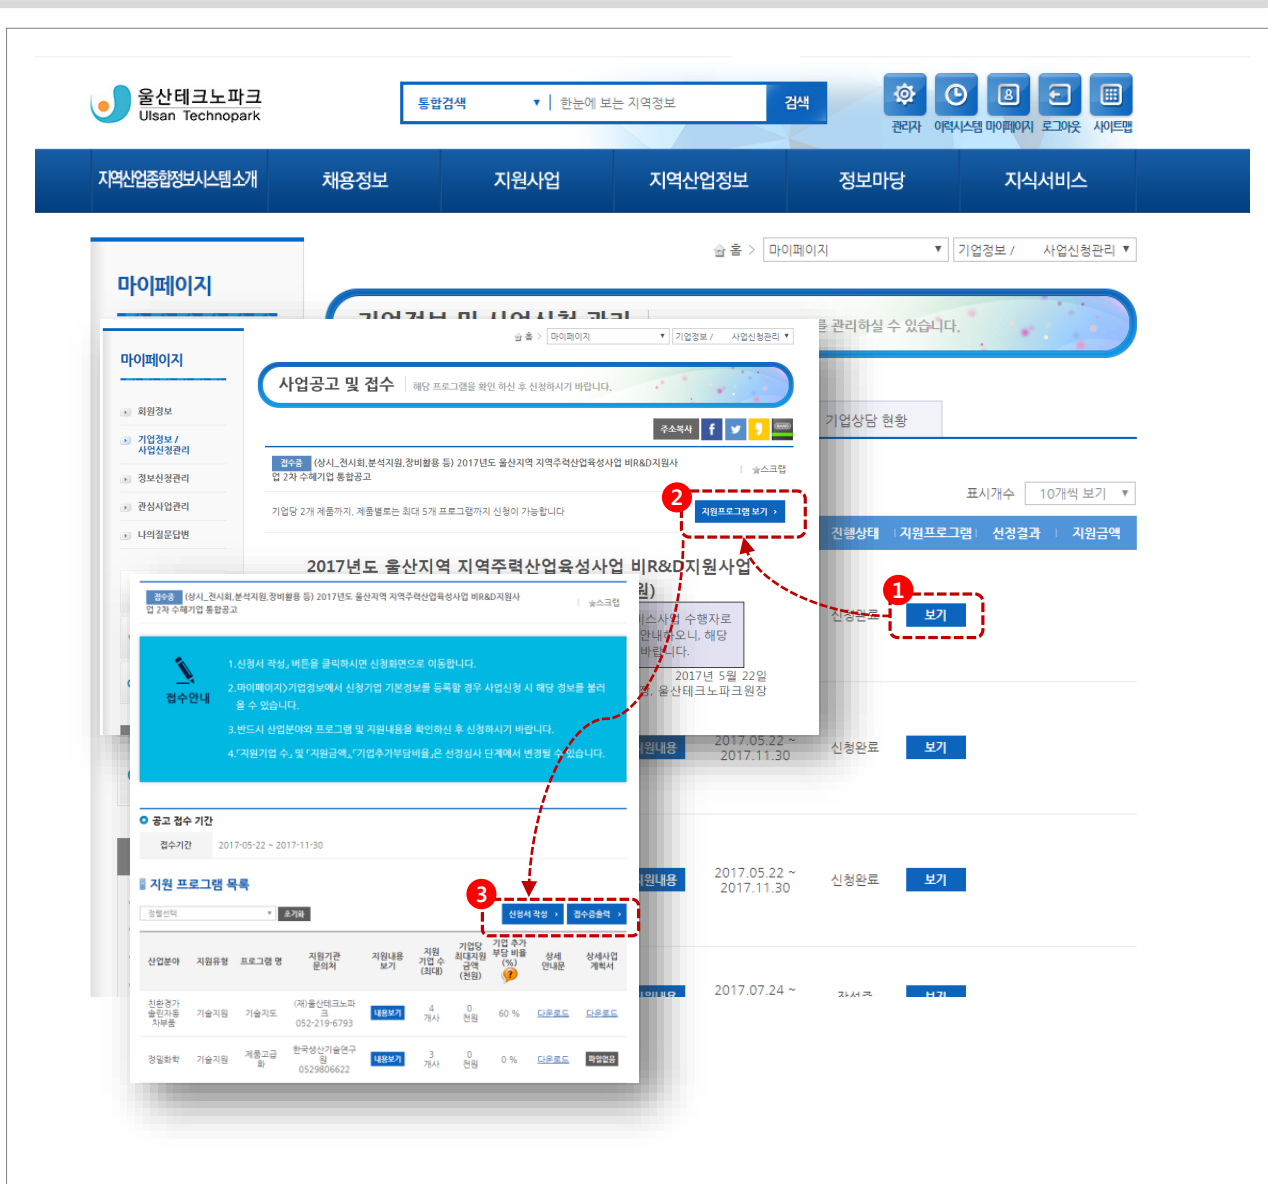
울산테크노파크
Ulsan Technopark

통합검색 ▼ | 한눈에 보는 지역정보 검색

관리자 이력시스템 마이페이지 로그아웃 사이트맵

지역산업종합정보시스템소개 채용정보 지원사업 지역산업정보 정보마당 지식서비스

마이페이지

홈 > 마이페이지 ▼ 기업정보 / 사업신청관리 ▼

기업정보 및 사업신청 관리 | 를 관리하실 수 있습니다.

기업상담 현황

표시개수 10개씩 보기 ▼

진행상태 | 지원프로그램 | 선정결과 | 지원금액

신청완료 보기

2017.05.22 ~ 2017.11.30 신청완료 보기

지원내용 2017.05.22 ~ 2017.11.30 신청완료 보기

2017.07.24 ~

마이페이지

회원정보
기업정보 / 사업신청관리
정보신청관리
관심사업관리
나의질문답변

홈 > 마이페이지 ▼ 기업정보 / 사업신청관리 ▼

사업공고 및 접수 | 해당 프로그램을 확인 하신 후 신청하시기 바랍니다.

주소복사

접수중 (상시_전시회,분석지원,장비활용 등) 2017년도 울산지역 지역주력산업육성사업 비R&D지원사업 2차 수혜기업 통합공고 ★스크랩

기업당 2개 제품까지, 제품별로는 최대 5개 프로그램까지 신청이 가능합니다

2 지원프로그램 보기 ›

2017년도 울산지역 지역주력산업육성사업 비R&D지원사업(원)

시스사업 수행자료 안내하오니, 해당 바랍니다.

2017년 5월 22일
울산테크노파크원장

1

접수중 (상시_전시회,분석지원,장비활용 등) 2017년도 울산지역 지역주력산업육성사업 비R&D지원사업 2차 수혜기업 통합공고 ★스크랩

접수안내

1.신청서 작성」버튼을 클릭하시면 신청화면으로 이동합니다.
2.마이페이지)기업정보에서 신청기업 기본정보를 등록할 경우 사업신청 시 해당 정보를 불러올 수 있습니다.
3.반드시 산업분야와 프로그램 및 지원내용을 확인하신 후 신청하시기 바랍니다.
4.「지원기업 수」및「지원금액」,「기업추가부담비율」은 선정심사 단계에서 변경될 수 있습니다.

공고 접수 기간
접수기간 2017-05-22 ~ 2017-11-30

지원 프로그램 목록

3 신청서 작성 › 접수증출력 ›

분야선택 ▼ 초기화

| 산업분야 | 지원유형 | 프로그램 명 | 지원기관 문의처 | 지원내용 보기 | 지원 기업 수 (최대) | 기업당 최대지원 금액 (천원) | 기업 추가 부담 비율 (%) | 상세 안내문 | 상세사업 계획서 |
|---|---|---|---|---|---|---|---|---|---|
| 친환경자동차부품 | 기술지원 | 기술지도 | (재)울산테크노파크 052-219-6793 | 내용보기 | 4 개사 | 0 천원 | 60 % | 다운로드 | 다운로드 |
| 정밀화학 | 기술지원 | 제품고급화 | 한국생산기술연구원 0529806622 | 내용보기 | 3 개사 | 0 천원 | 0 % | 다운로드 | 파일없음 |